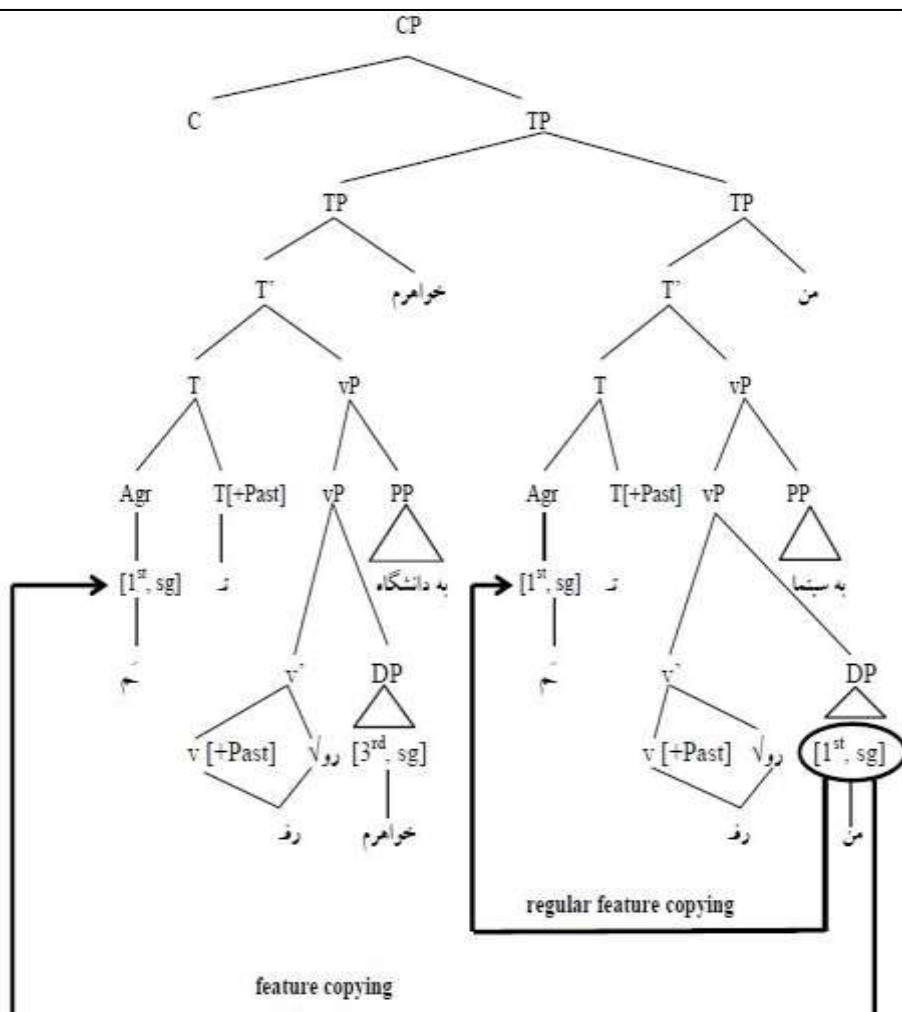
CP

C

TP

TP

TP

T'

خواهرم

T'

من

T

vP

T

vP

Agr

T[+Past]

vP

PP

Agr

T[+Past]

vP

PP

$[1^{st}, sg]$

ت

به دانشگاه

$[1^{st}, sg]$

ت

به سینما

َم

v'

DP

َم

v'

DP

v [+Past]

√رو

$[3^{rd}, sg]$

v [+Past]

√رو

$[1^{st}, sg]$

رف

خواهرم

رف

من

regular feature copying

feature copying